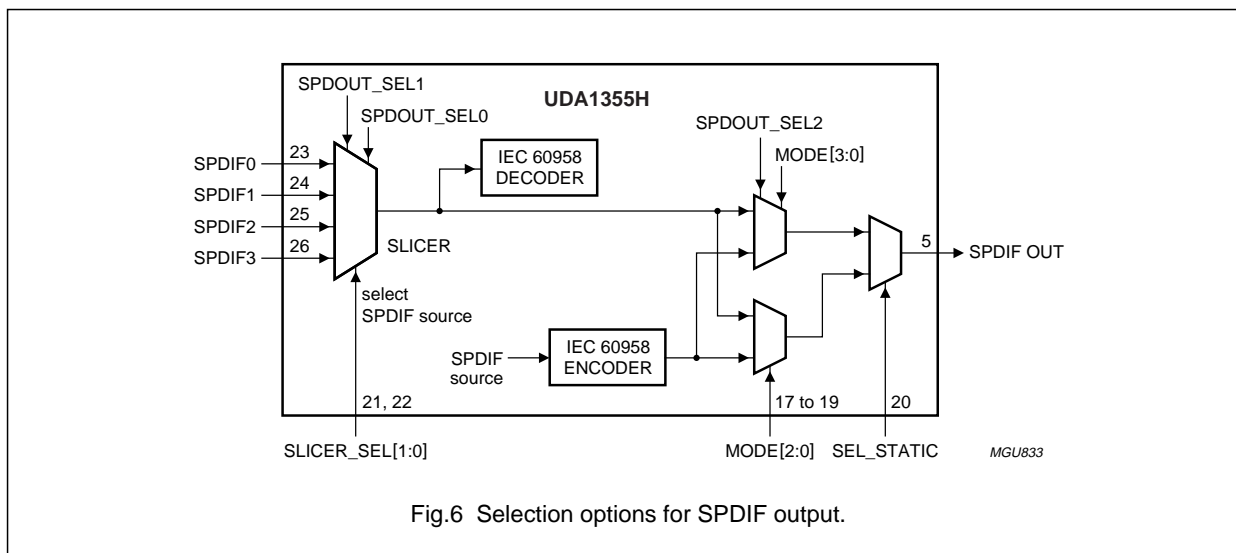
SPDOUT_SEL1

UDA1355H

SPDOUT_SEL0

SPDOUT_SEL2

MODE[3:0]

SPDIF0
23

SPDIF1
24

SPDIF2
25

SPDIF3
26

IEC 60958
DECODER

SLICER

5

SPDIF OUT

select
SPDIF source

SPDIF
source

IEC 60958
ENCODER

21, 22

17 to 19

20

SLICER_SEL[1:0]

MODE[2:0]

SEL_STATIC

MGU833

Fig.6 Selection options for SPDIF output.